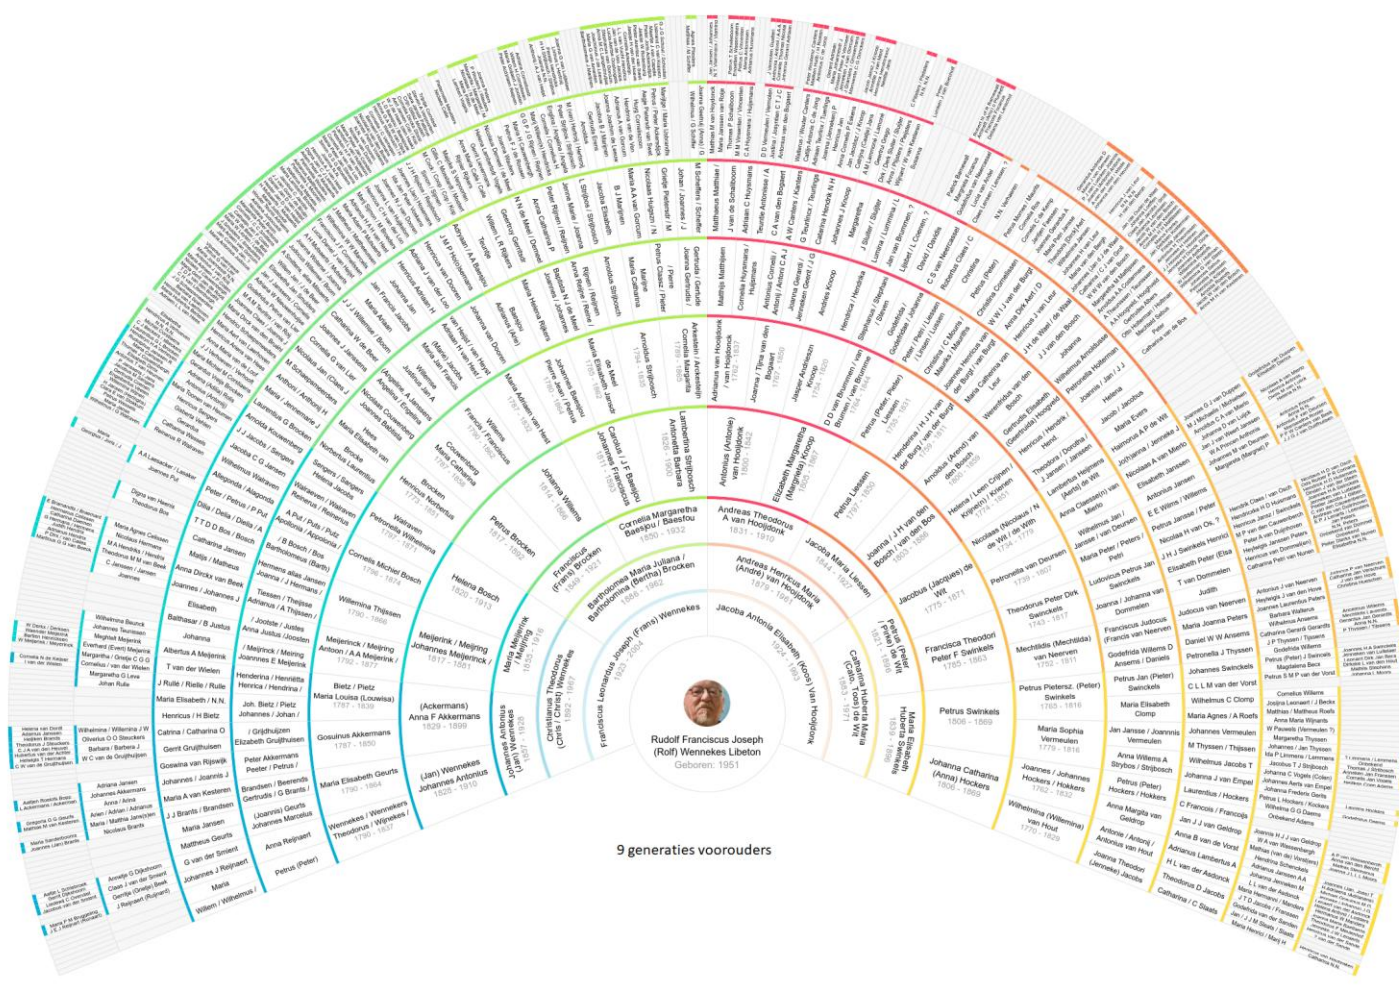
Rudolf Franciscus Joseph (Rolf) Wennekes Libeton
Geboren: 1951

Franciscus Leonardus Joseph (Frans) Wennekes
1923 - 2004

Jacoba Antonia Elisabeth (Koos) Van Hooijdonk
1924 - 1993

Christianus Theodorus (Chris) Wennekes
1892 - 1947

Bartholomea Maria Juliana (Bertha) Brocken
1888 - 1962

Andreas Henricus Maria (André) van Hooijdonk
1879 - 1961

Catharina Hubertha Maria (Cato) Toebosch de Wit
1883 - 1971

Johannes Antonius (Jan) Wennekes
1857 - 1928

Maria Meijerink
1853 - 1916

Franciscus (Frans) Brocken
1853 - 1923

Cornelia Margaretha Baesjou / Baesfou
1850 - 1932

Andreas Theodorus A van Hooijdonk
1831 - 1910

Jacoba Maria Liessen
1844 - 1927

Petrus (Peter) (Piet) de Wit
1821 - 1896

Maria Elisabeth Huberta Swinkels
1839 - 1896

(Jan) Wennekes Johannes Antonius
1828 - 1910

(Ackermans) Anna F Akkermans
1829 - 1899

Meijerink / Meijring Johannes Meijerink /
1817 - 1881

Helena Bosch
1820 - 1913

Petrus Brocken
1817 - 1882

Johanna Willems
1814 - 1866

Carolus / J F Baesjou Johannes Franciscus
1811 - 1853

Lambertina Strijbosch Antonetta Barbara
1828 - 1900

Antonius (Antonie) van Hooijdonk
1800 - 1842

Elisabeth Margaretha (Margaretha) Knoop
1803 - 1867

Petrus Liessen
1810 - 1850

Joanna / J H van den Bosch / van den Bos
1803 - 1886

Jacobus (Jacques) de Wit
1775 - 1871

Francisca Theodori Peter F Swinkels
1785 - 1863

Petrus Swinkels
1806 - 1869

Johanna Catharina (Anna) Hockers
1806 - 1865

9 generaties voorouders